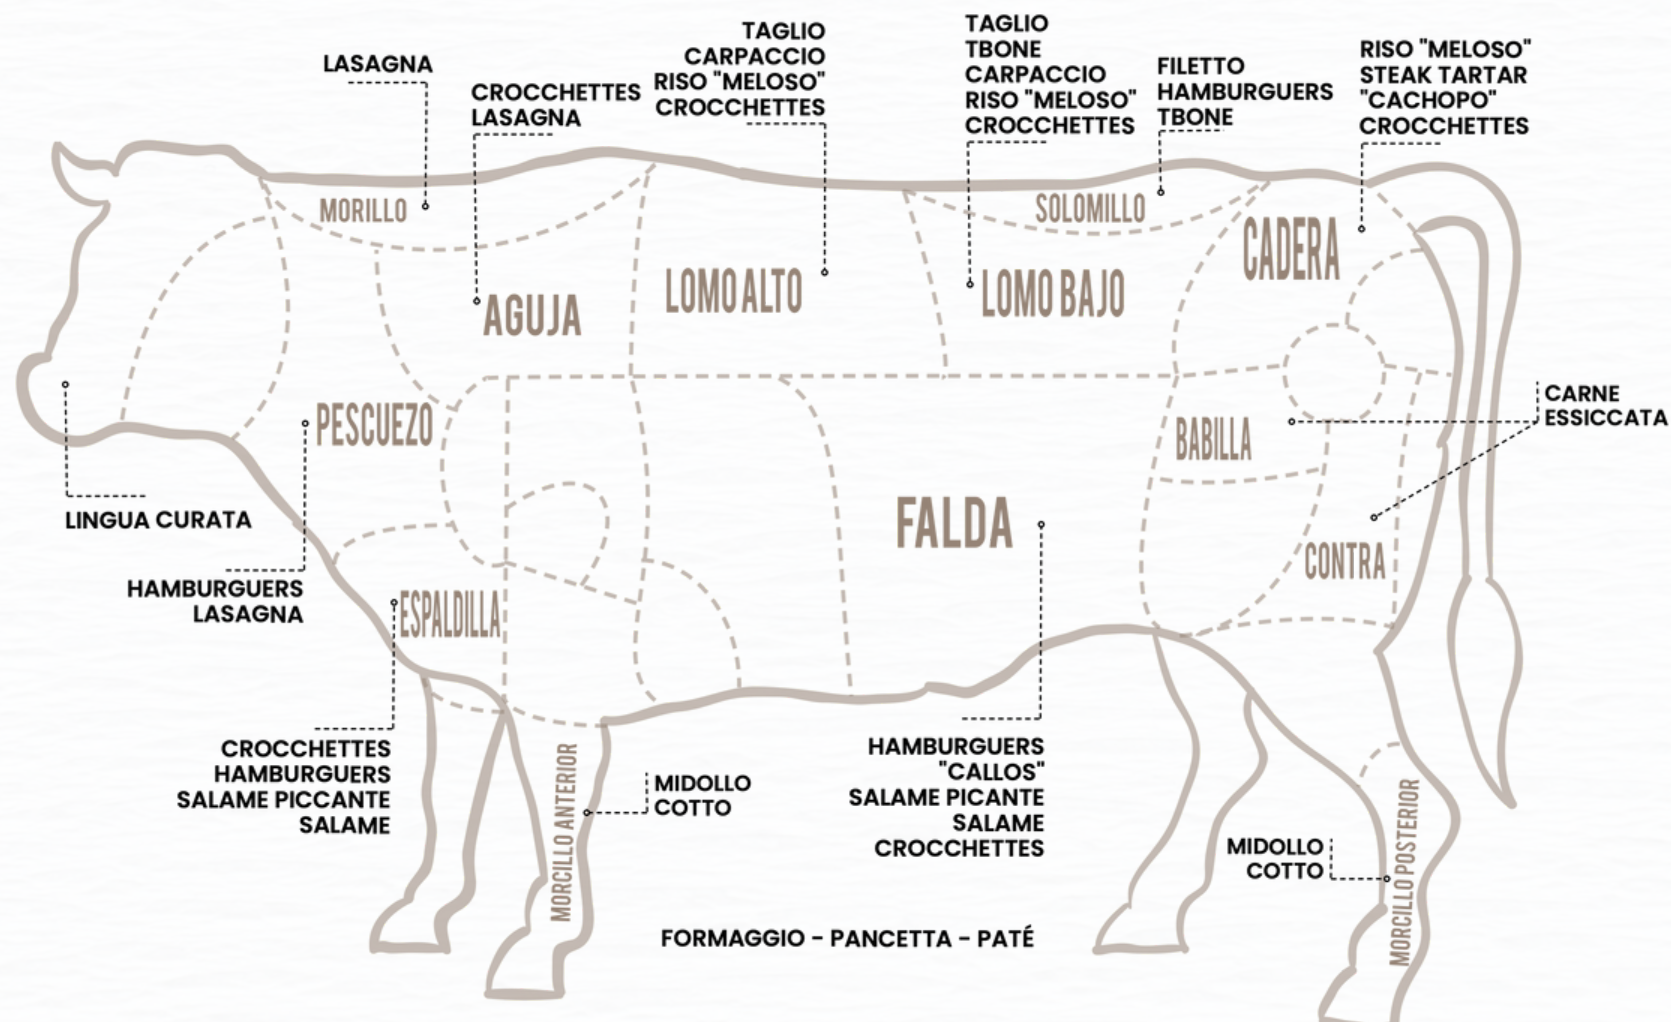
LASAGNA

CROCCHETTES
LASAGNA

TAGLIO
CARPACCIO
RISO "MELOSO"
CROCCHETTES

TAGLIO
TBONE
CARPACCIO
RISO "MELOSO"
CROCCHETTES

FILETTO
HAMBURGUERS
TBONE

RISO "MELOSO"
STEAK TARTAR
"CACHOPO"
CROCCHETTES

MORILLO

AGUJA

LOMO ALTO

SOLOMILLO

LOMO BAJO

CADERA

PESCUEZO

BABILLA

CARNE
ESSICCATA

FALDA

LINGUA CURATA

CONTRA

HAMBURGUERS
LASAGNA

ESPALDILLA

CROCCHETTES
HAMBURGUERS
SALAME PICCANTE
SALAME

MORCILLO ANTERIOR

MIDOLLO
COTTO

HAMBURGUERS
"CALLOS"
SALAME PICANTE
SALAME
CROCCHETTES

MIDOLLO
COTTO

MORCILLO POSTERIOR

FORMAGGIO - PANCETTA - PATÉ